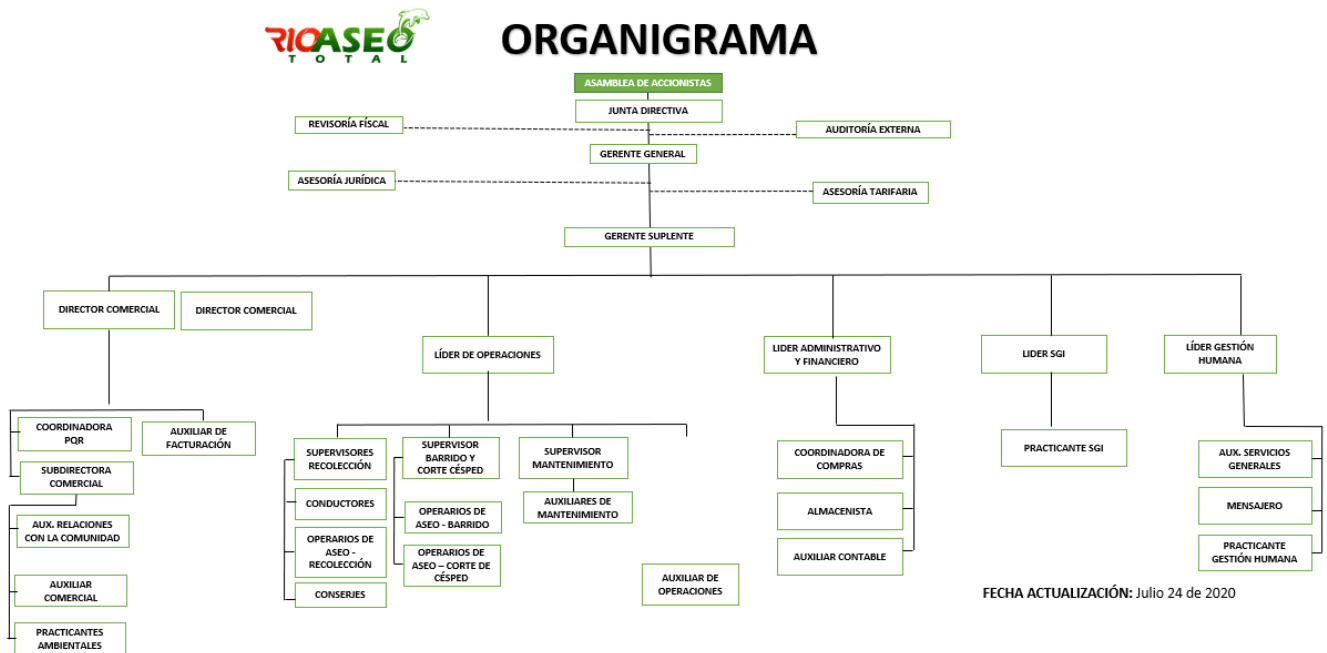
RIOASEO
TOTAL

ORGANIGRAMA

ASAMBLEA DE ACCIONISTAS

JUNTA DIRECTIVA

REVISORÍA FÍSCAL

AUDITORÍA EXTERNA

GERENTE GENERAL

ASESORÍA JURÍDICA

ASESORÍA TARIFARIA

GERENTE SUPLENTE

DIRECTOR COMERCIAL

DIRECTOR COMERCIAL

LÍDER DE OPERACIONES

LIDER ADMINISTRATIVO Y FINANCIERO

LIDER SGI

LÍDER GESTIÓN HUMANA

COORDINADORA PQR

AUXILIAR DE FACTURACIÓN

SUBDIRECTORA COMERCIAL

AUX. RELACIONES CON LA COMUNIDAD

AUXILIAR COMERCIAL

PRACTICANTES AMBIENTALES

SUPERVISORES RECOLECCIÓN

CONDUCTORES

OPERARIOS DE ASEO - RECOLECCIÓN

CONSERJES

SUPERVISOR BARRIDO Y CORTE CÉSPED

OPERARIOS DE ASEO - BARRIDO

OPERARIOS DE ASEO – CORTE DE CÉSPED

SUPERVISOR MANTENIMIENTO

AUXILIARES DE MANTENIMIENTO

AUXILIAR DE OPERACIONES

COORDINADORA DE COMPRAS

ALMACENISTA

AUXILIAR CONTABLE

PRACTICANTE SGI

AUX. SERVICIOS GENERALES

MENSAJERO

PRACTICANTE GESTIÓN HUMANA

FECHA ACTUALIZACIÓN: Julio 24 de 2020